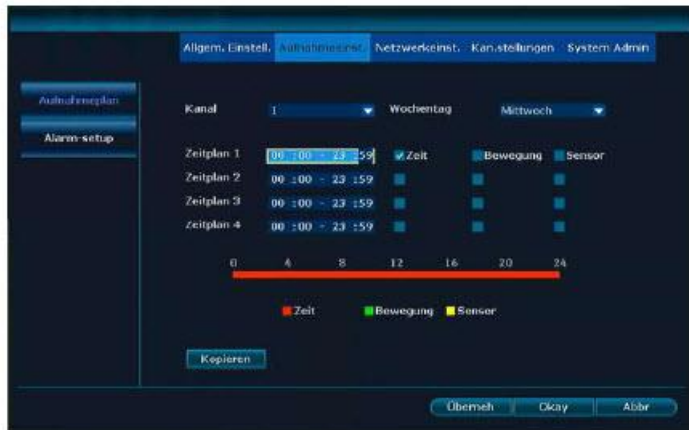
Allgem. Einstell. Aufnahmeeinst. Netzwerkeinst. Kan.stellungen System Admin

Aufnahmeplan

Alarm-setup

Kanal 1 Wochentag Mittwoch

Zeitplan 1 00 :00 - 23 :59 Zeit Bewegung Sensor

Zeitplan 2 00 :00 - 23 :59

Zeitplan 3 00 :00 - 23 :59

Zeitplan 4 00 :00 - 23 :59

0 4 8 12 16 20 24

Zeit Bewegung Sensor

Kopieren

Überneh Okay Abbr